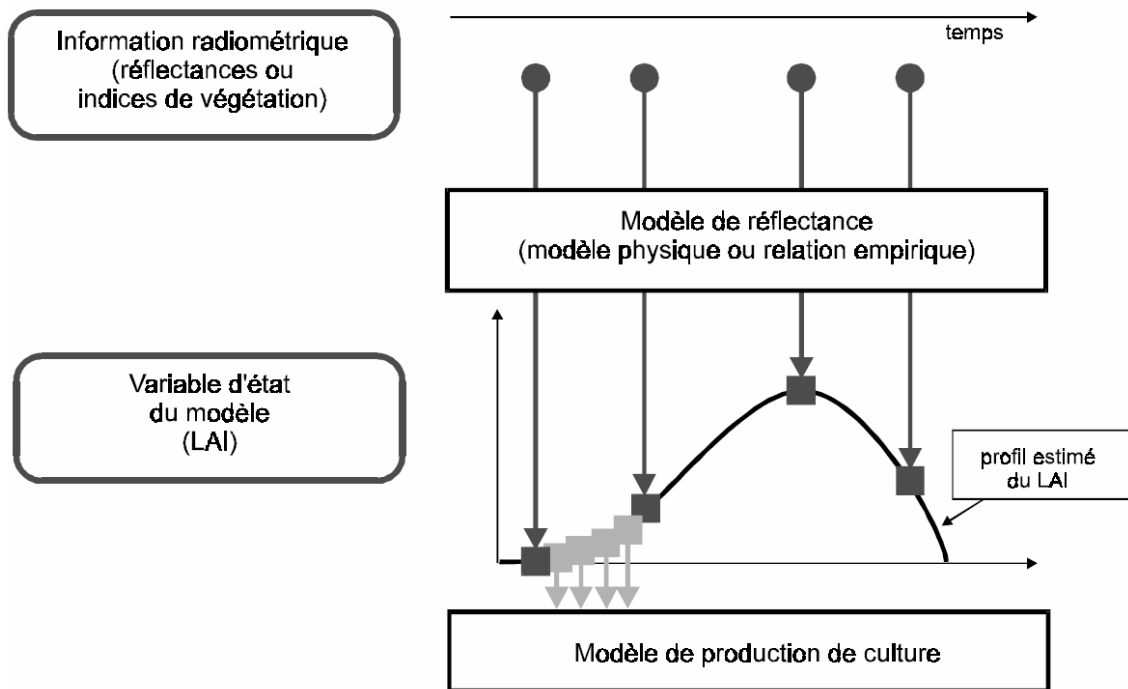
Information radiométrique
(réflectances ou
indices de végétation)

temps

Modèle de réflectance
(modèle physique ou relation empirique)

Variable d'état
du modèle
(LAI)

profil estimé
du LAI

Modèle de production de culture